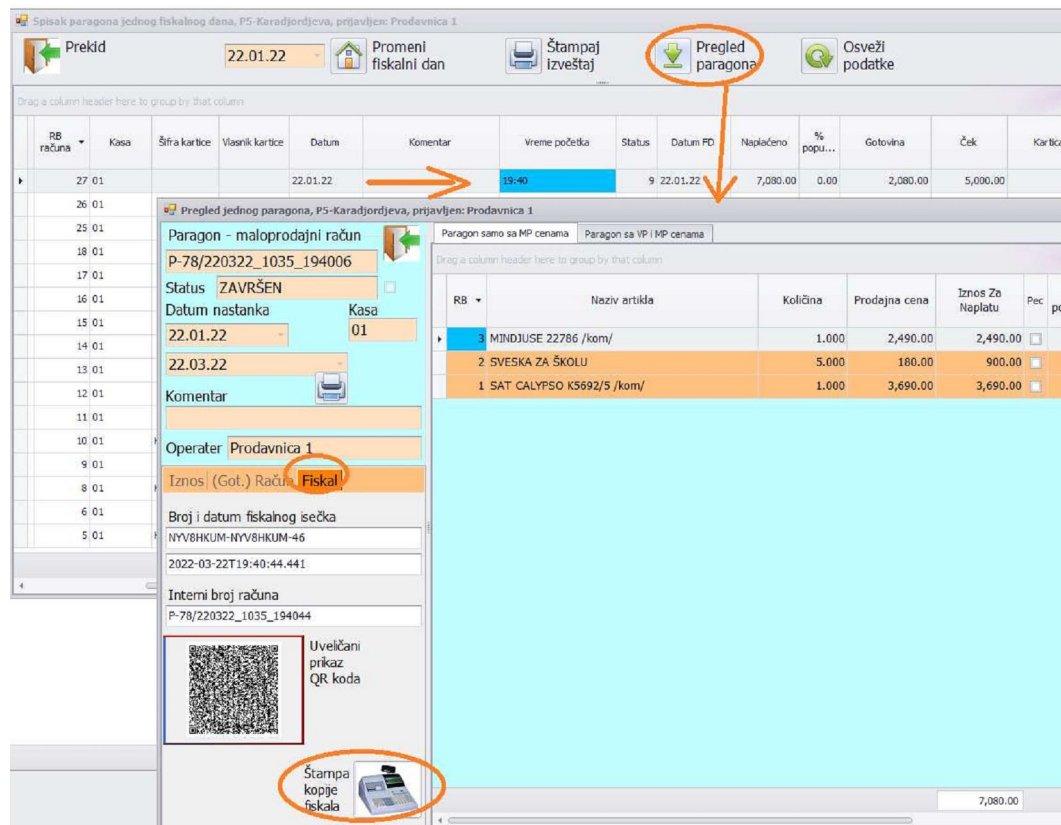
Spisak paragona jednog fiskalnog dana, P5-Karadjordjeva, prijavljen: Prodavnica 1

Prekid
22.01.22
Promeni fiskalni dan
Štampaj izveštaj
Pregled paragona
Osveži podatke

Drag a column header here to group by that column

| RB računa | Kasa | Šifra kartice | Vlasnik kartice | Datum | Komentar | Vreme početka | Status | Datum FD | Naplaćeno | % popu... | Gotovina | Ček | Kartica |
|---|---|---|---|---|---|---|---|---|---|---|---|---|---|
| 27 | 01 | | | 22.01.22 | | 19:40 | 9 | 22.01.22 | 7,080.00 | 0.00 | 2,080.00 | 5,000.00 | |
| 26 | 01 | | | | | | | | | | | | |
| 25 | 01 | | | | | | | | | | | | |
| 18 | 01 | | | | | | | | | | | | |
| 17 | 01 | | | | | | | | | | | | |
| 16 | 01 | | | | | | | | | | | | |
| 15 | 01 | | | | | | | | | | | | |
| 14 | 01 | | | | | | | | | | | | |
| 13 | 01 | | | | | | | | | | | | |
| 12 | 01 | | | | | | | | | | | | |
| 11 | 01 | | | | | | | | | | | | |
| 10 | 01 | | | | | | | | | | | | |
| 9 | 01 | | | | | | | | | | | | |
| 8 | 01 | | | | | | | | | | | | |
| 6 | 01 | | | | | | | | | | | | |
| 5 | 01 | | | | | | | | | | | | |

Pregled jednog paragona, P5-Karadjordjeva, prijavljen: Prodavnica 1

Paragon - maloprodajni račun
P-78/220322_1035_194006
Status ZAVRŠEN
Datum nastanka
Kasa
22.01.22
01
22.03.22
Komentar
Operater Prodavnica 1
Iznos (Got.) Račun Fiskal
Broj i datum fiskalnog isečka
NYV8HKUM-NYV8HKUM-46
2022-03-22T19:40:44.441
Interni broj računa
P-78/220322_1035_194044
Uvećani prikaz QR koda
Štampa kopije fiskala

Paragon samo sa MP cenama | Paragon sa VP i MP cenama

Drag a column header here to group by that column

| RB | Naziv artikla | Količina | Prodajna cena | Iznos Za Naplatu | Pec |
|---|---|---|---|---|---|
| 3 | MINDJUSE 22786 /kom/ | 1.000 | 2,490.00 | 2,490.00 | |
| 2 | SVESKA ZA ŠKOLU | 5.000 | 180.00 | 900.00 | |
| 1 | SAT CALYPSO K5692/5 /kom/ | 1.000 | 3,690.00 | 3,690.00 | |

7,080.00